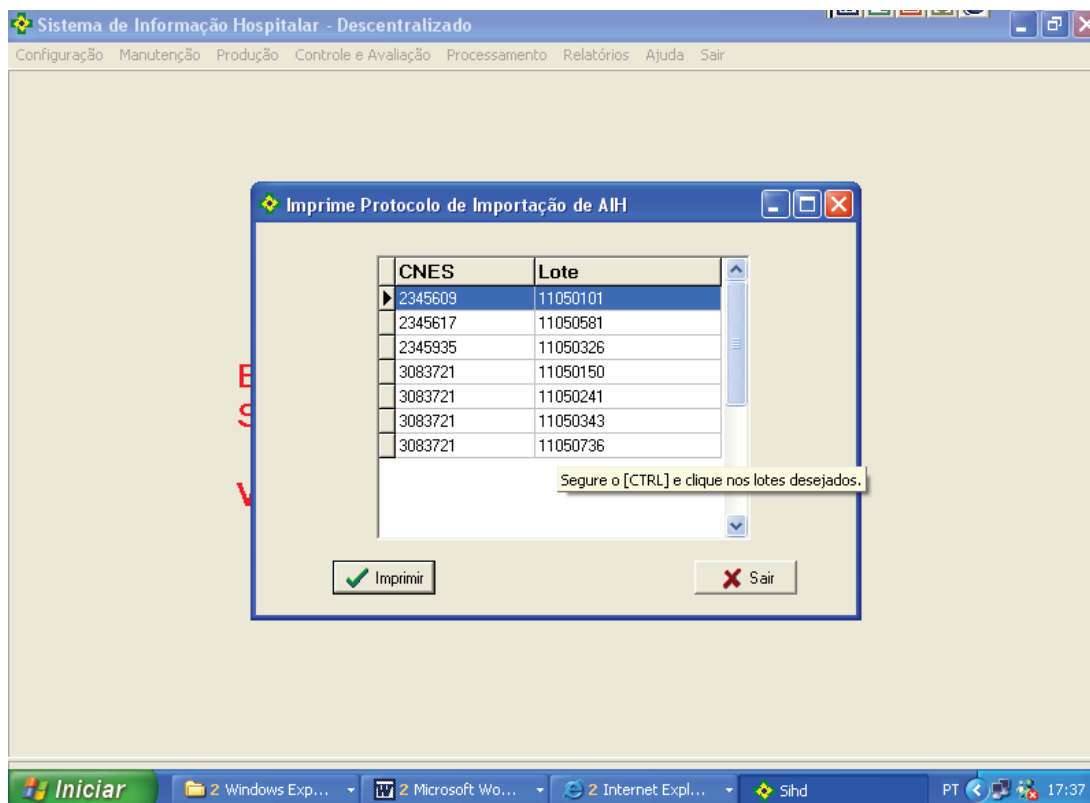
Sistema de Informação Hospitalar - Descentralizado

Configuração Manutenção Produção Controle e Avaliação Processamento Relatórios Ajuda Sair

Imprime Protocolo de Importação de AIH

| CNES | Lote |
|---|---|
| 2345609 | 11050101 |
| 2345617 | 11050581 |
| 2345935 | 11050326 |
| 3083721 | 11050150 |
| 3083721 | 11050241 |
| 3083721 | 11050343 |
| 3083721 | 11050736 |

Segure o [CTRL] e clique nos lotes desejados.

Imprimir

Sair

Iniciar 2 Windows Exp... 2 Microsoft Wo... 2 Internet Expl... Sihd PT 17:37